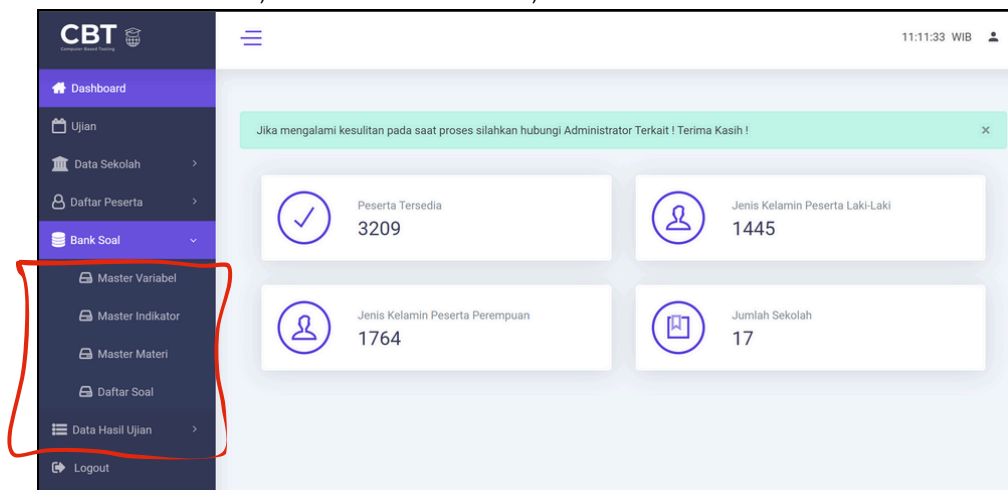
CBT
Computer Based Testing

Dashboard
Ujian
Data Sekolah
Daftar Peserta
Bank Soal
Master Variabel
Master Indikator
Master Materi
Daftar Soal
Data Hasil Ujian
Logout

11:11:33 WIB

Jika mengalami kesulitan pada saat proses silahkan hubungi Administrator Terkait ! Terima Kasih !

×

Peserta Tersedia
3209

Jenis Kelamin Peserta Laki-Laki
1445

Jenis Kelamin Peserta Perempuan
1764

Jumlah Sekolah
17